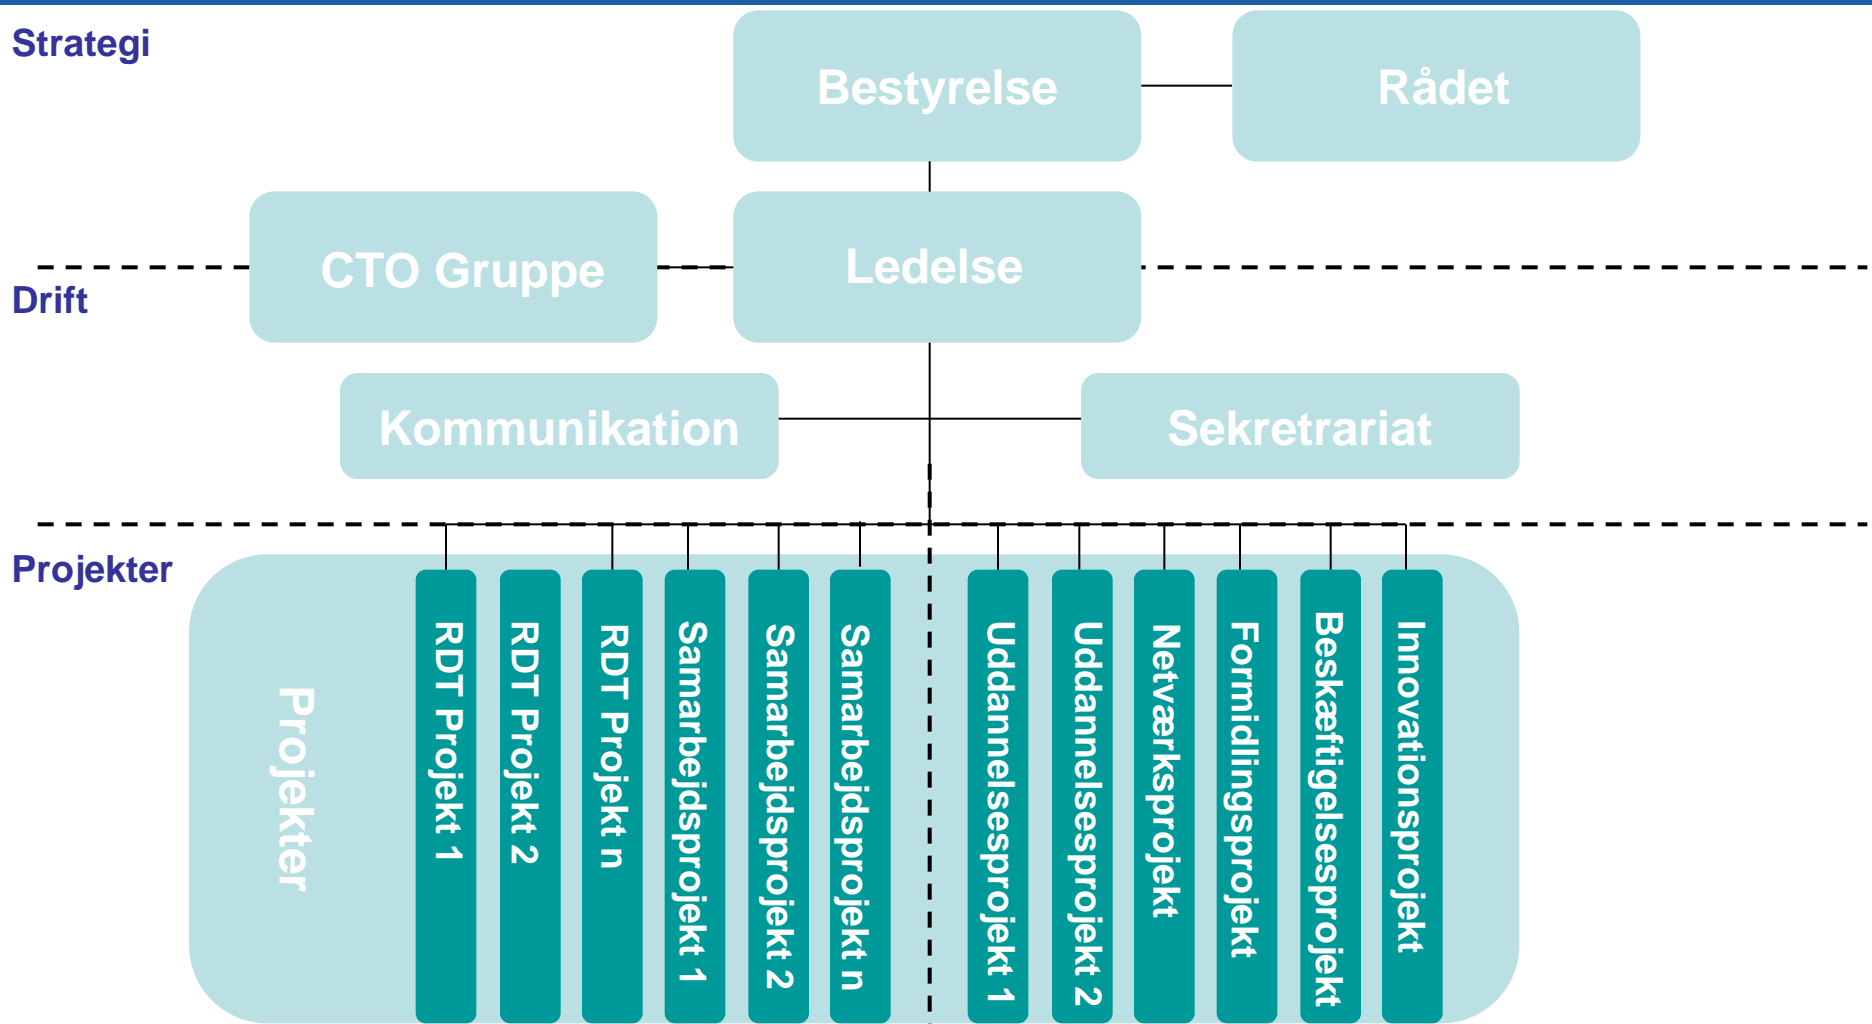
Strategi

Bestyrelse

Rådet

CTO Gruppe

Ledelse

Drift

Kommunikation

Sekretrariat

Projekter

Projekter

RDT Projekt 1

RDT Projekt 2

RDT Projekt n

Samarbejdsprojekt 1

Samarbejdsprojekt 2

Samarbejdsprojekt n

Uddannelsesprojekt 1

Uddannelsesprojekt 2

Netværksprojekt

Formidlingsprojekt

Beskæftigelsesprojekt

Innovationsprojekt